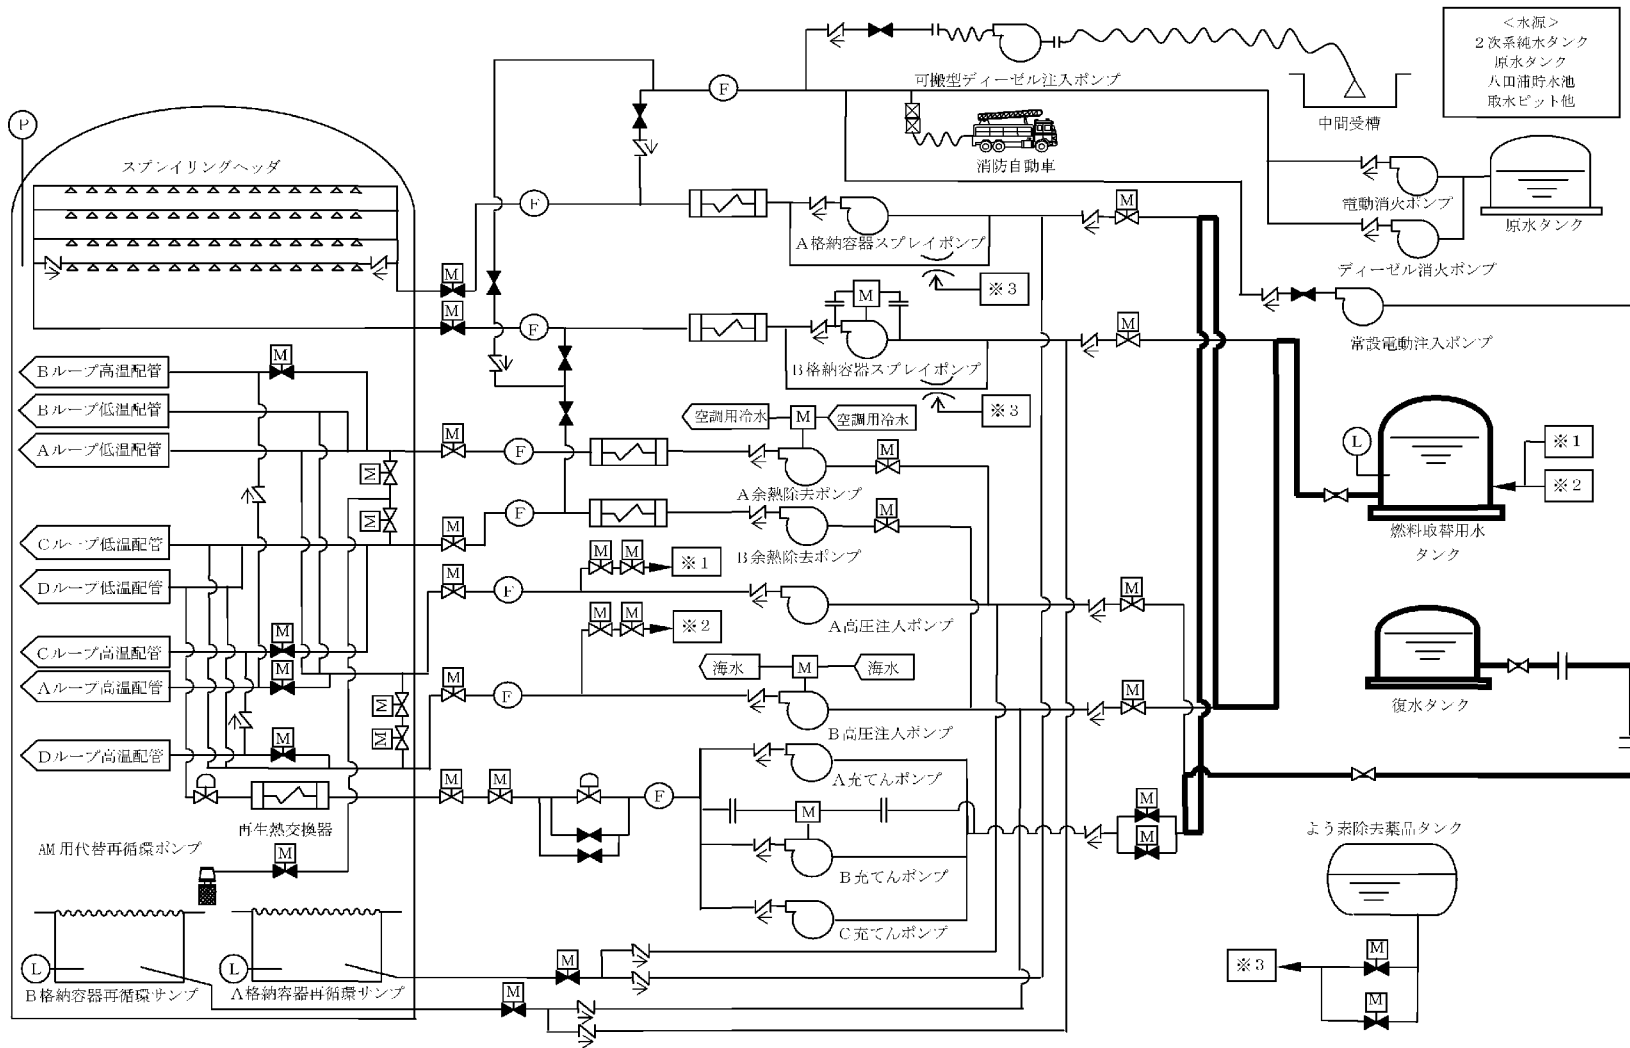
<水源>
2次系純水タンク
原水タンク
八田浦貯水池
取水ピット他

P
F
可搬型ディーゼル注入ポンプ
中間受槽
消防自動車
スプレイリングヘッダ
M
F
A格納容器スプレイポンプ
M
電動消火ポンプ
原水タンク
ディーゼル消火ポンプ
※3
M
M
常設電動注入ポンプ
M
F
B格納容器スプレイポンプ
M
Bループ高温配管
M
Bループ低温配管
※3
空調用冷水
M
空調用冷水
Aループ低温配管
M
F
M
L
※1
A余熱除去ポンプ
※2
M
M
F
M
Cループ低温配管
M
B余熱除去ポンプ
燃料取替用水タンク
M
M
※1
M
Dループ低温配管
F
M
A高圧注入ポンプ
M
M
※2
Cループ高温配管
M
海水
M
海水
Aループ高温配管
M
M
F
M
復水タンク
M
B高圧注入ポンプ
M
Dループ高温配管
A充てんポンプ
M
M
F
M
再生熱交換器
M
M
AM用代替再循環ポンプ
よう素除去薬品タンク
B充てんポンプ
C充てんポンプ
L
L
M
M
※3
B格納容器再循環サンプ
A格納容器再循環サンプ
M
M